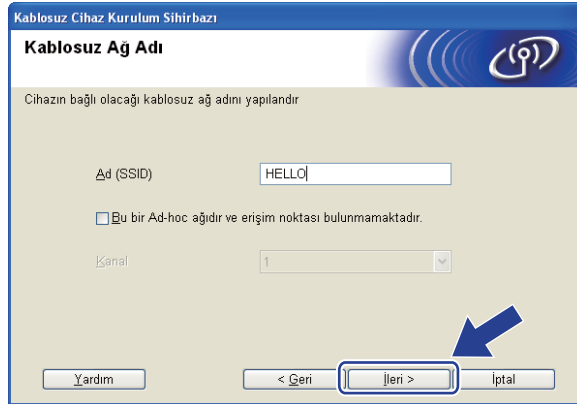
Kablosuz Cihaz Kurulum Sihirbazı

Kablosuz Ağ Adı

Cihazın bağlı olacağı kablosuz ağ adını yapılandır

Ad (SSID) HELLO

Bu bir Ad-hoc ağıdır ve erişim noktası bulunmamaktadır.

Kanal 1

Yardım

< Geri

İleri >

İptal